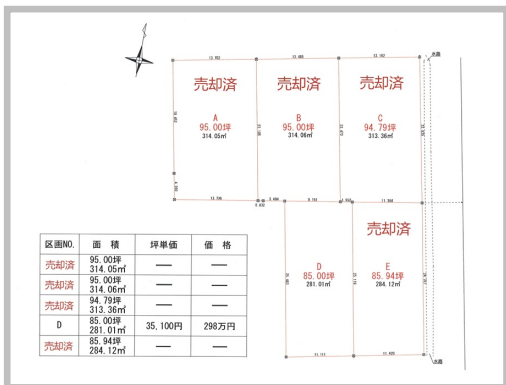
売却済
A
95.00坪
314.05㎡

売却済
B
95.00坪
314.06㎡

売却済
C
94.79坪
313.36㎡

水路

D
85.00坪
281.01㎡

売却済
E
85.94坪
284.12㎡

| 区画NO. | 面　積 | 坪単価 | 価　格 |
|---|---|---|---|
| 売却済 | 95.00坪 314.05㎡ | — | — |
| 売却済 | 95.00坪 314.06㎡ | — | — |
| 売却済 | 94.79坪 313.36㎡ | — | — |
| D | 85.00坪 281.01㎡ | 35,100円 | 298万円 |
| 売却済 | 85.94坪 284.12㎡ | — | — |